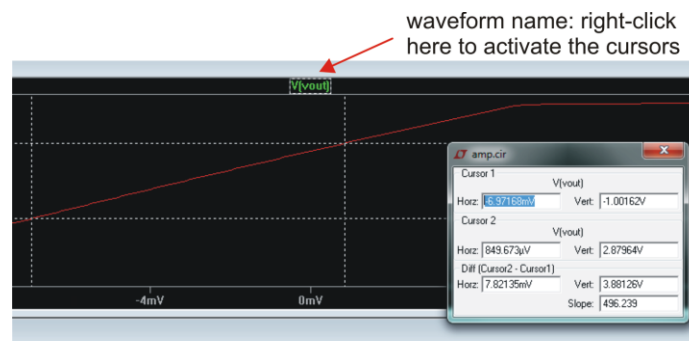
waveform name: right-click here to activate the cursors

V(vout)

-4mV

0mV

amp.cir

Cursor 1
V(vout)
Horz: -6.97168mV Vert: -1.00162V

Cursor 2
V(vout)
Horz: 849.673µV Vert: 2.87964V

Diff (Cursor2 - Cursor1)
Horz: 7.82135mV Vert: 3.88126V
Slope: 496.239